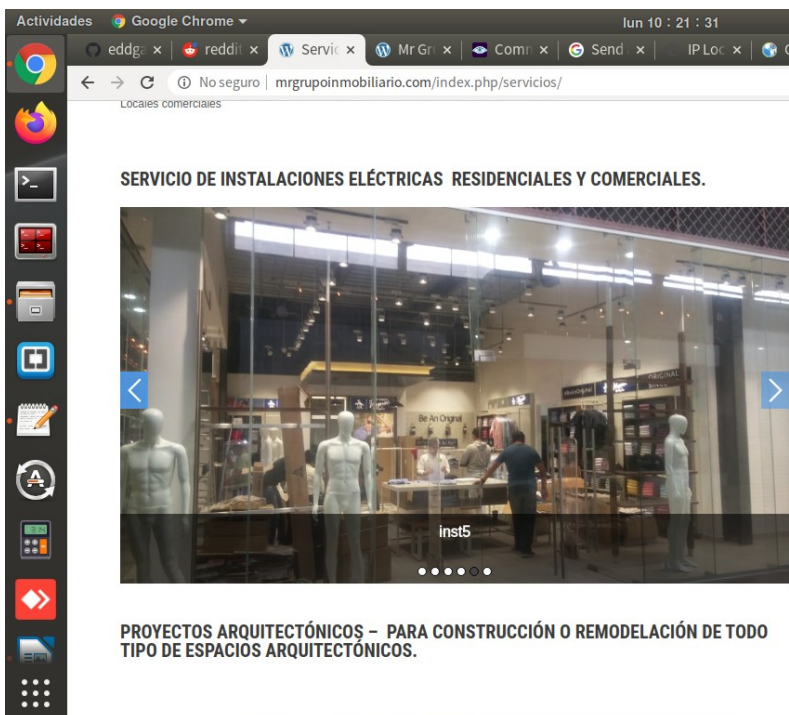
Actividades Google Chrome ▾ lun 10 : 21 : 31

eddga × reddit × Servic × Mr Gr × Comm × Send × IP Loc ×

No seguro | mrgrupoinmobiliario.com/index.php/servicios/

Locales comerciales

SERVICIO DE INSTALACIONES ELÉCTRICAS RESIDENCIALES Y COMERCIALES.

Be An Original

ORIGINAL

inst5

PROYECTOS ARQUITECTÓNICOS – PARA CONSTRUCCIÓN O REMODELACIÓN DE TODO TIPO DE ESPACIOS ARQUITECTÓNICOS.